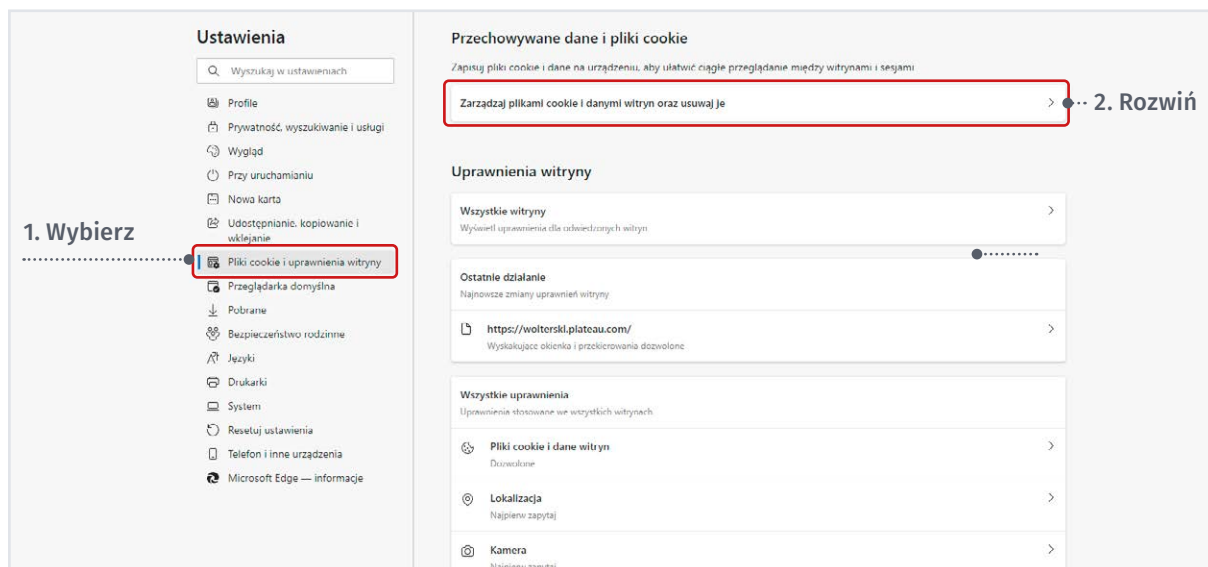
Ustawienia

Wyszukaj w ustawieniach

Profile
Prywatność, wyszukiwanie i usługi
Wygląd
Przy uruchamianiu
Nowa karta
Udostępnianie, kopiowanie i wklejanie
Pliki cookie i uprawnienia witryny
Przeglądarka domyślna
Pobrane
Bezpieczeństwo rodzinne
Języki
Drukarki
System
Resetuj ustawienia
Telefon i inne urządzenia
Microsoft Edge — informacje

1. Wybierz

Przechowywane dane i pliki cookie

Zapisuj pliki cookie i dane na urządzeniu, aby ułatwić ciągłe przeglądanie między witrynami i sesjami

Zarządzaj plikami cookie i danymi witryn oraz usuwaj je

2. Rozwiń

Uprawnienia witryny

Wszystkie witryny
Wyświetl uprawnienia dla odwiedzonych witryn

Ostatnie działanie
Najnowsze zmiany uprawnień witryny

https://wolterski.plateau.com/
Wyskakujące okienka i przekierowania dozwolone

Wszystkie uprawnienia
Uprawnienia stosowane we wszystkich witrynach

Pliki cookie i dane witryn
Dozwolone

Lokalizacja
Najpierw zapytaj

Kamera
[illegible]